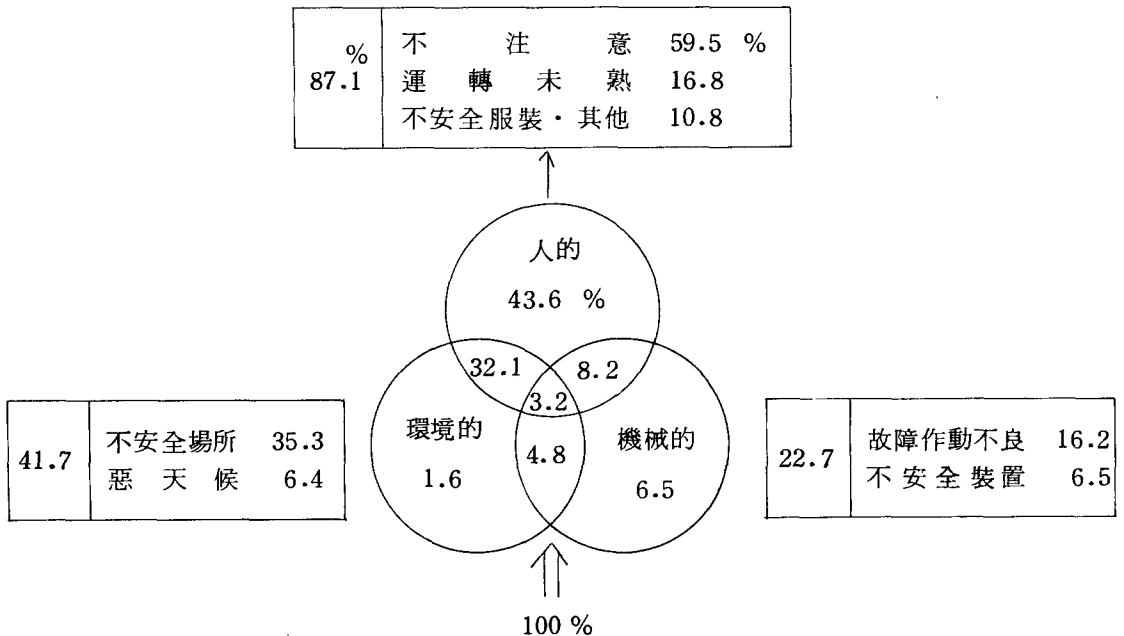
| % 87.1 | 不注意 59.5 % 運轉未熟 16.8 不安全服裝・其他 10.8 |
|---|---|

人的
43.6 %
32.1
8.2
3.2
環境的
1.6
4.8
機械的
6.5

| 41.7 | 不安全場所 35.3 惡天候 6.4 |
|---|---|

| 22.7 | 故障作動不良 16.2 不安全裝置 6.5 |
|---|---|

100 %